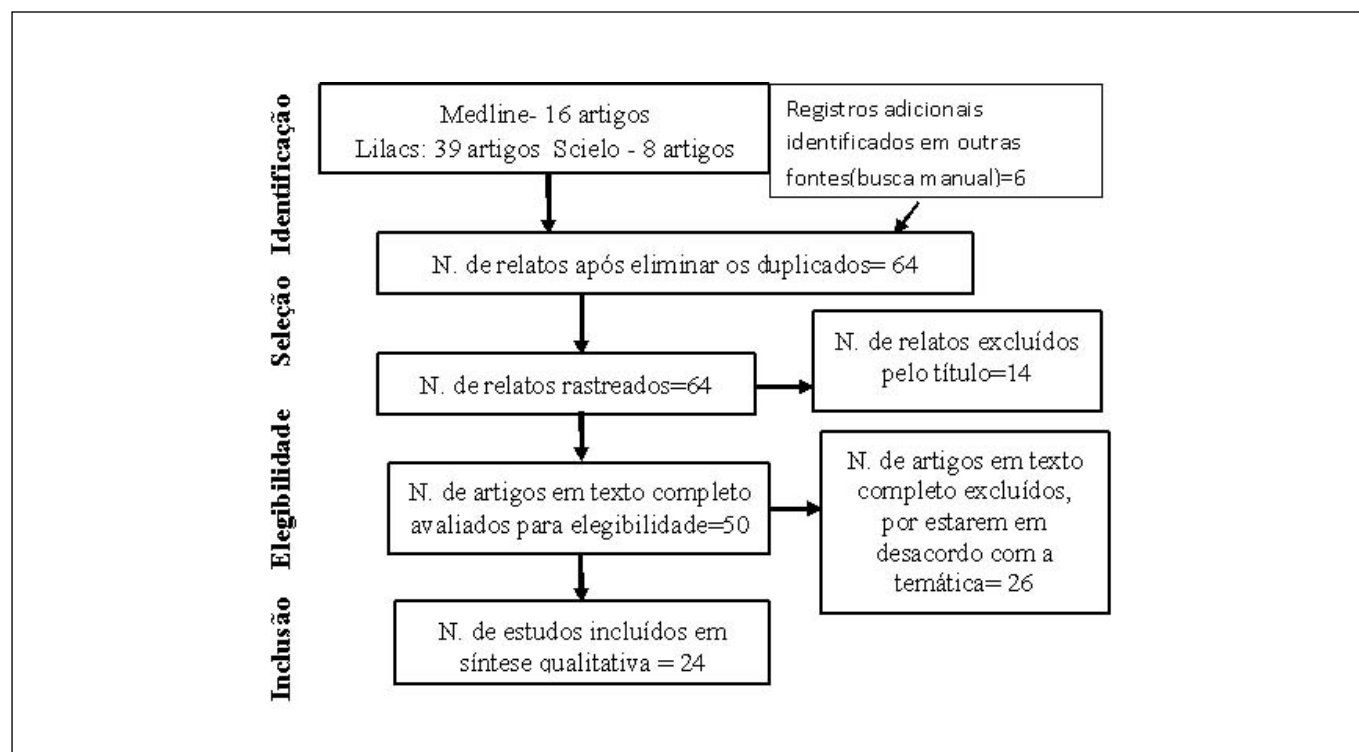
Identificação

Medline- 16 artigos
Lilacs: 39 artigos Scielo - 8 artigos

Registros adicionais identificados em outras fontes(busca manual)=6

Seleção

N. de relatos após eliminar os duplicados= 64

N. de relatos rastreados=64

N. de relatos excluídos pelo título=14

Elegibilidade

N. de artigos em texto completo avaliados para elegibilidade=50

N. de artigos em texto completo excluídos, por estarem em desacordo com a temática= 26

Inclusão

N. de estudos incluídos em síntese qualitativa = 24